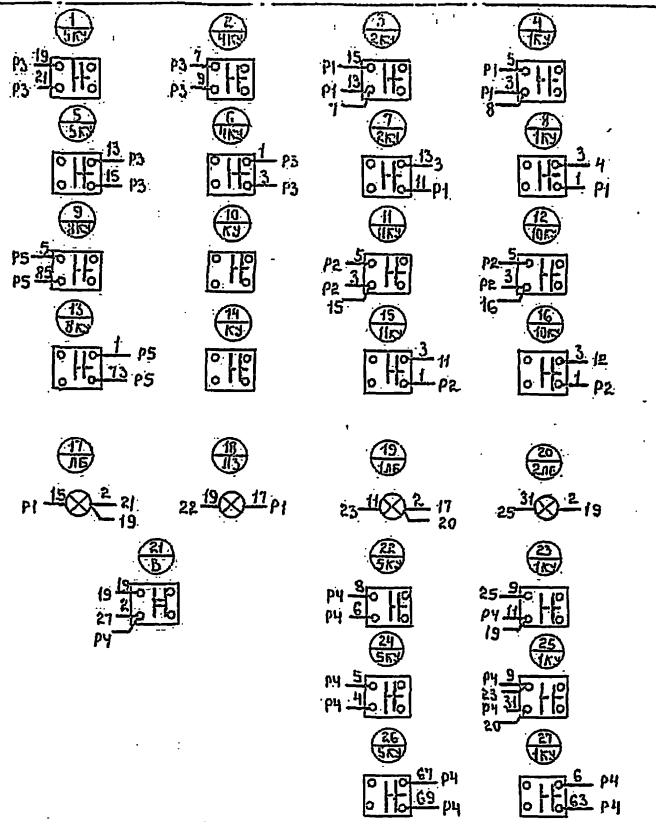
1 5КУ
Р3 19
Р3 21

2 4КУ
Р3 7
Р3 9

3 2КУ
Р1 15
Р1 13
7

4 1КУ
Р1 5
Р1 3
8

5 5КУ
13 Р3
15 Р3

6 4КУ
1 Р3
3 Р3

7 2КУ
13 3
11 Р1

8 1КУ
3 4
1 Р1

9 8КУ
Р5 5
Р5 85

10 КУ

11 11КУ
Р2 5
Р2 3
15

12 10КУ
Р2 5
Р2 3
16

13 8КУ
1 Р5
73 Р5

14 КУ

15 11КУ
3 11
1 Р2

16 10КУ
3 12
1 Р2

17 ЛБ
Р1 15 2 21
19

18 ЛЗ
22 19 17 Р1

19 1ЛБ
23 11 2 17
20

20 2ЛБ
25 31 2 19

21 В
19 19
27 2
Р4

22 5КУ
Р4 8
Р4 6

23 4КУ
25 9
Р4 11
19

24 5КУ
Р4 5
Р4 4

25 4КУ
Р4 9
23 31
20

26 5КУ
67 Р4
69 Р4

27 4КУ
6 Р4
63 Р4